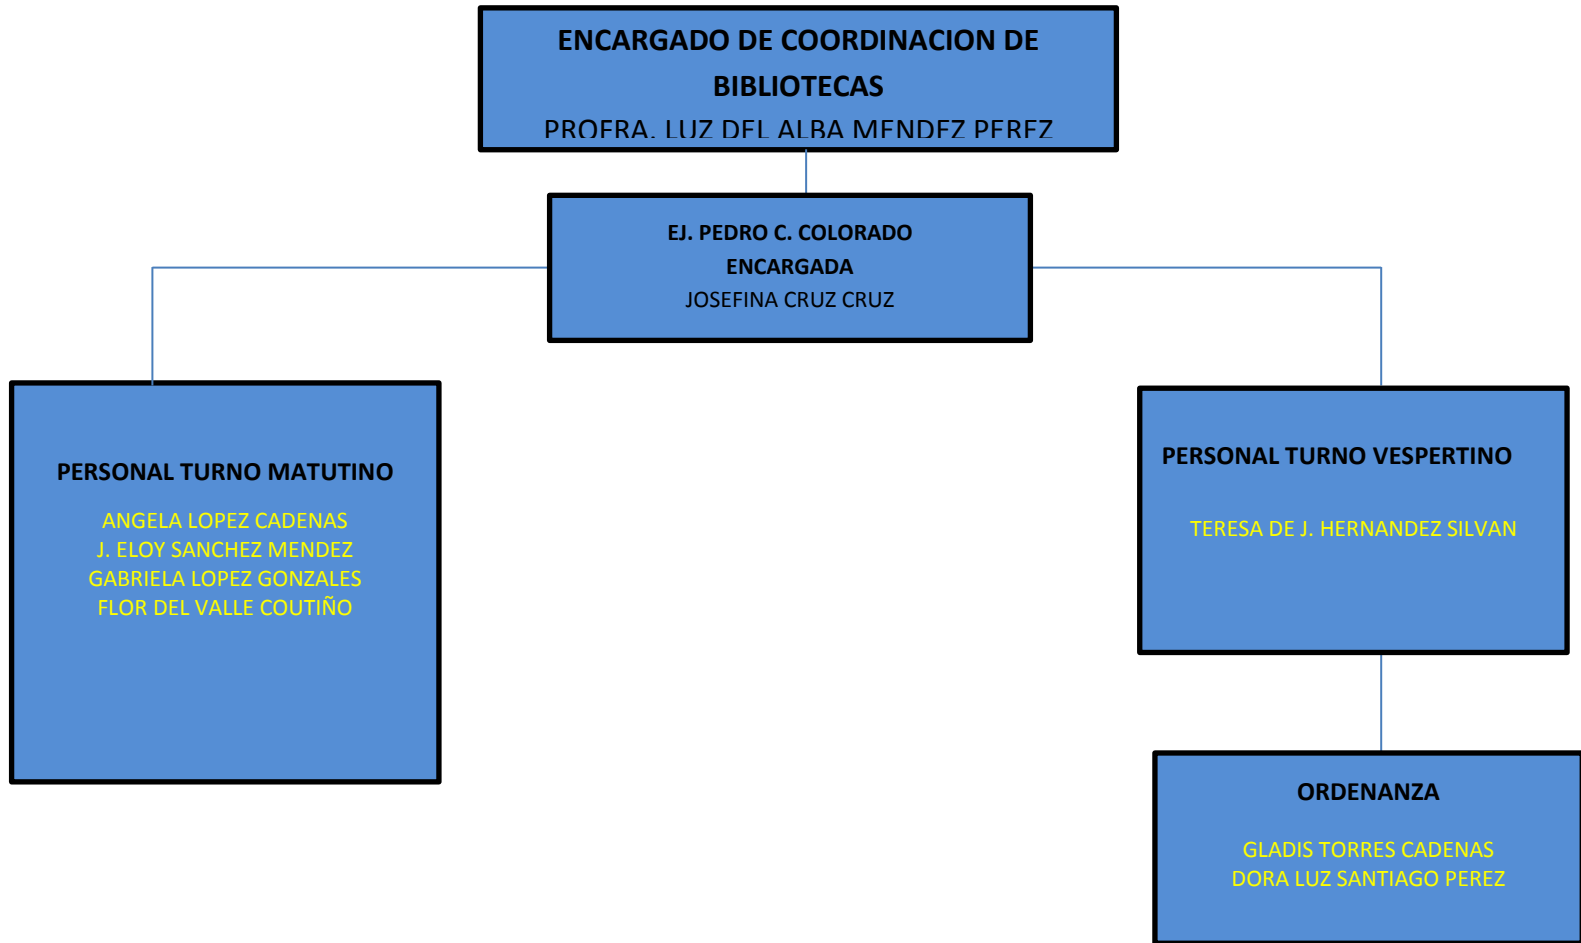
ENCARGADO DE COORDINACION DE BIBLIOTECAS
PROFRA. LUZ DEL ALBA MENDEZ PEREZ

EJ. PEDRO C. COLORADO
ENCARGADA
JOSEFINA CRUZ CRUZ

PERSONAL TURNO MATUTINO
ANGELA LOPEZ CADENAS
J. ELOY SANCHEZ MENDEZ
GABRIELA LOPEZ GONZALES
FLOR DEL VALLE COUTIÑO

PERSONAL TURNO VESPERTINO
TERESA DE J. HERNANDEZ SILVAN

ORDENANZA
GLADIS TORRES CADENAS
DORA LUZ SANTIAGO PEREZ